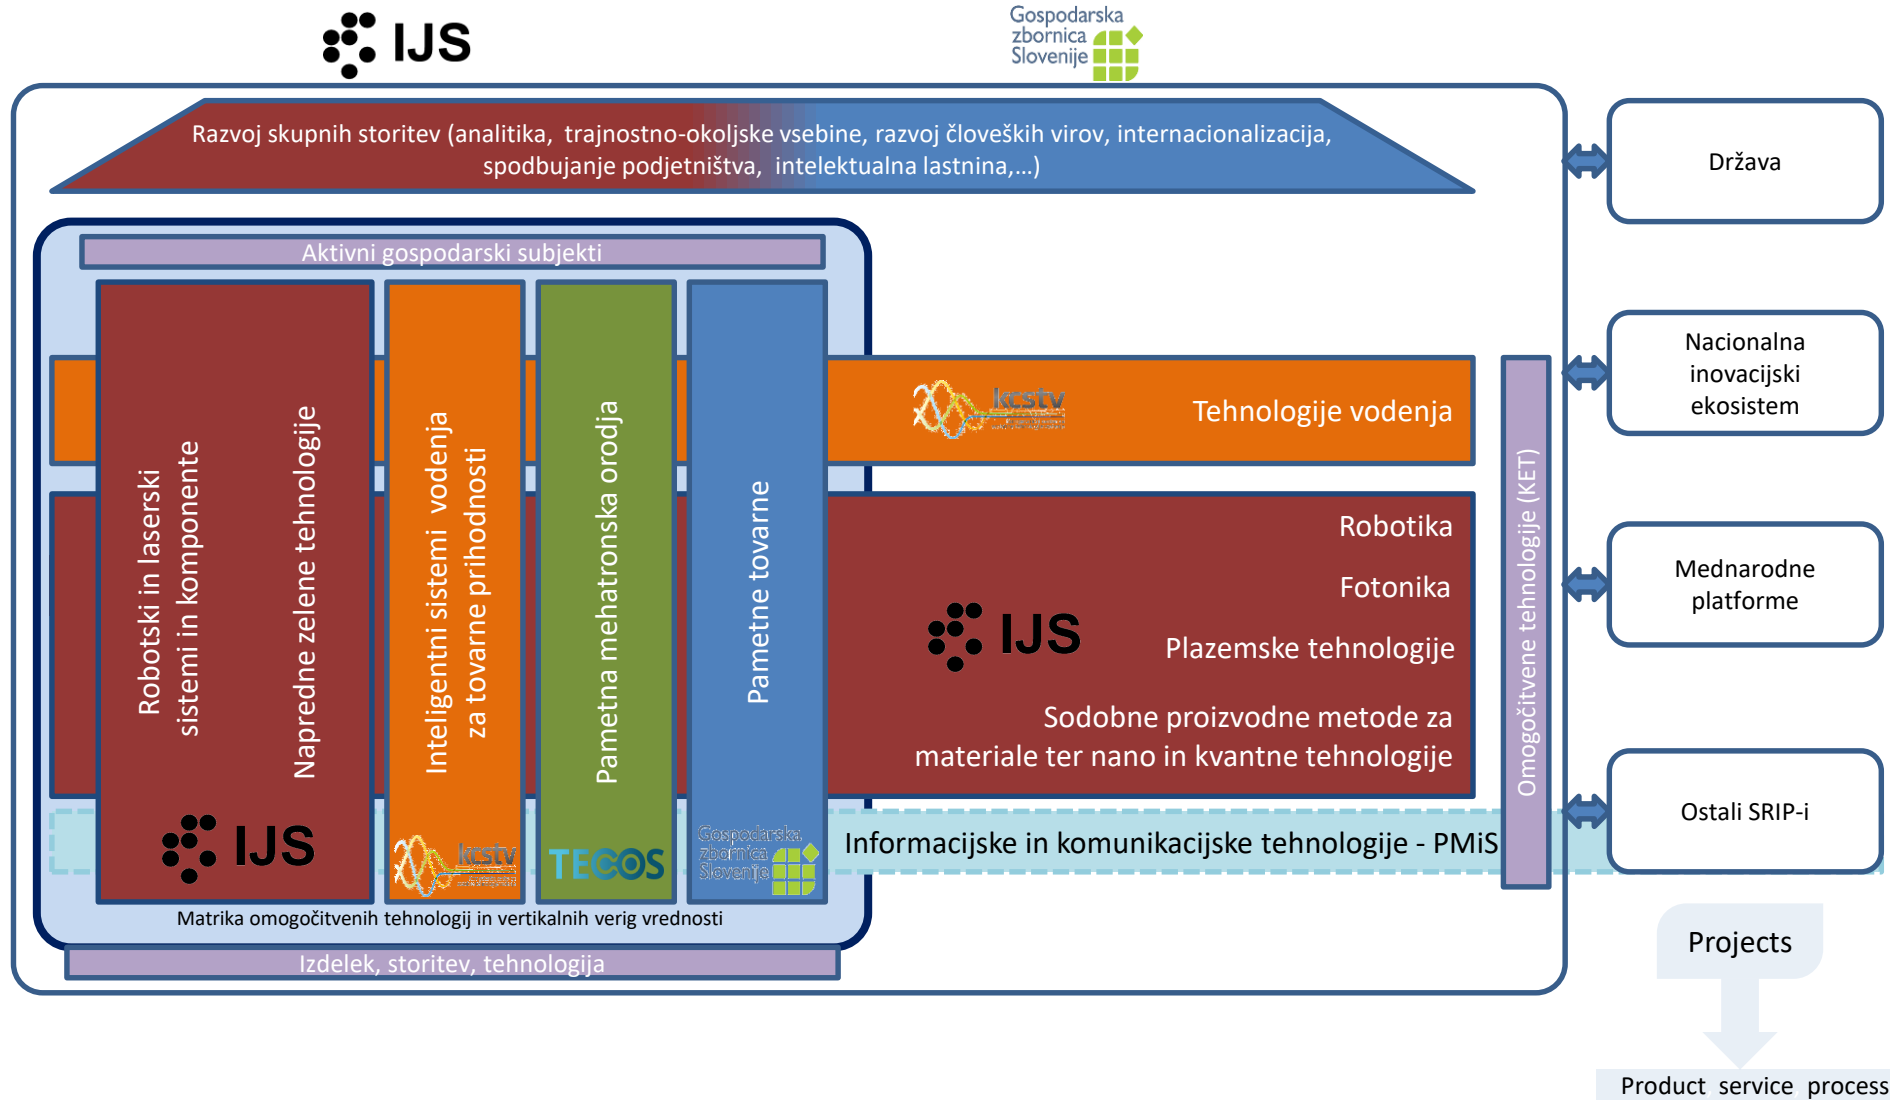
IJS

Gospodarska zbornica Slovenije

Razvoj skupnih storitev (analitika, trajnostno-okoljske vsebine, razvoj človeških virov, internacionalizacija, spodbujanje podjetništva, intelektualna lastnina,...)

Država

Aktivni gospodarski subjekti

Robotski in laserski sistemi in komponente

Napredne zelene tehnologije

Inteligentni sistemi vodenja za tovarne prihodnosti

Pametna mehatronska orodja

Pametne tovarne

kcstv

Tehnologije vodenja

Nacionalna inovacijski ekosistem

Robotika

Fotonika

IJS

Plazemske tehnologije

Sodobne proizvodne metode za materiale ter nano in kvantne tehnologije

Omogočitvene tehnologije (KET)

Mednarodne platforme

IJS

kcstv

TECOS

Gospodarska zbornica Slovenije

Informacijske in komunikacijske tehnologije - PMiS

Ostali SRIP-i

Matrika omogočitvenih tehnologij in vertikalnih verig vrednosti

Izdelek, storitev, tehnologija

Projects

Product service process